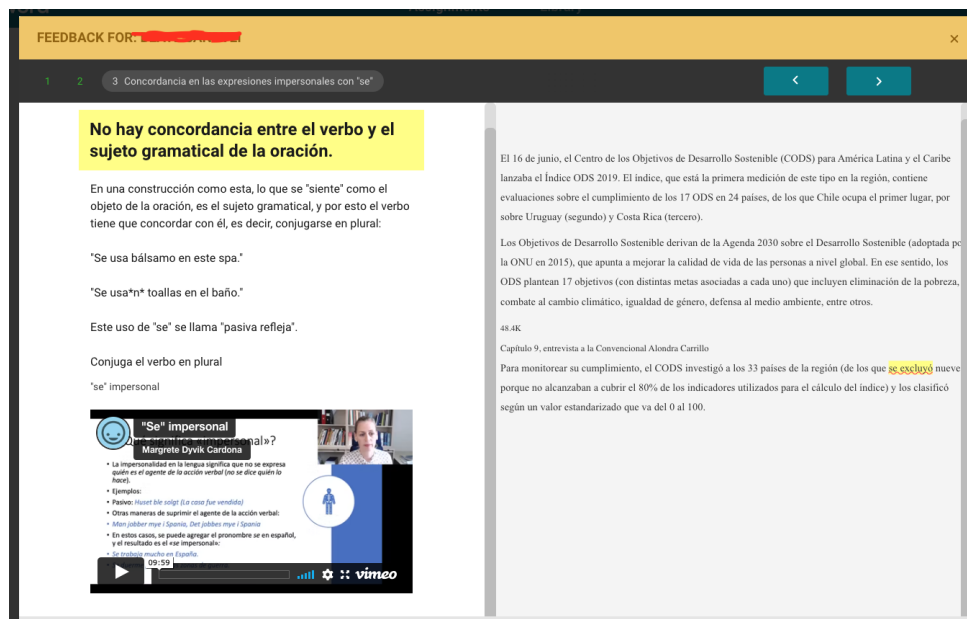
FEEDBACK FOR: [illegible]

×

1 2 3 Concordancia en las expresiones impersonales con "se"

No hay concordancia entre el verbo y el sujeto gramatical de la oración.

En una construcción como esta, lo que se "siente" como el objeto de la oración, es el sujeto gramatical, y por esto el verbo tiene que concordar con él, es decir, conjugarse en plural:

"Se usa bálsamo en este spa."

"Se usa*n* toallas en el baño."

Este uso de "se" se llama "pasiva refleja".

Conjuga el verbo en plural

"se" impersonal

"Se" impersonal

Margrete Dyvik Cardona

¿Qué significa «impersonal»?

• La impersonalidad en la lengua significa que no se expresa quién es el agente de la acción verbal (no se dice quién lo hace).
• Ejemplos:
• Pasivo: Huset ble solgt (La casa fue vendida)
• Otras maneras de suprimir el agente de la acción verbal:
• Man jobber mye i Spania, Det jobbes mye i Spania
• En estos casos, se puede agregar el pronombre se en español, y el resultado es el «se impersonal»:
• Se trabaja mucho en España.

09:59

vimeo

El 16 de junio, el Centro de los Objetivos de Desarrollo Sostenible (CODS) para América Latina y el Caribe lanzaba el Índice ODS 2019. El índice, que está la primera medición de este tipo en la región, contiene evaluaciones sobre el cumplimiento de los 17 ODS en 24 países, de los que Chile ocupa el primer lugar, por sobre Uruguay (segundo) y Costa Rica (tercero).

Los Objetivos de Desarrollo Sostenible derivan de la Agenda 2030 sobre el Desarrollo Sostenible (adoptada po la ONU en 2015), que apunta a mejorar la calidad de vida de las personas a nivel global. En ese sentido, los ODS plantean 17 objetivos (con distintas metas asociadas a cada uno) que incluyen eliminación de la pobreza, combate al cambio climático, igualdad de género, defensa al medio ambiente, entre otros.

48.4K

Capítulo 9, entrevista a la Convencional Alondra Carrillo

Para monitorear su cumplimiento, el CODS investigó a los 33 países de la región (de los que se excluyó nueve porque no alcanzaban a cubrir el 80% de los indicadores utilizados para el cálculo del índice) y los clasificó según un valor estandarizado que va del 0 al 100.